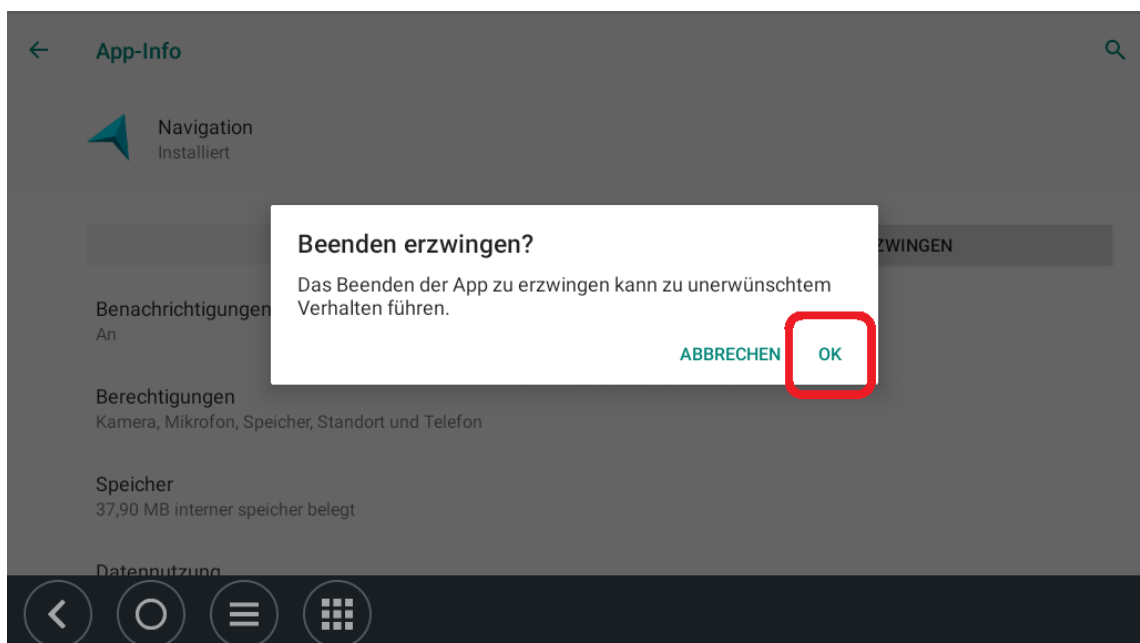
App-Info

Navigation
Installiert

ZWINGEN

Benachrichtigungen
An

Beenden erzwingen?

Das Beenden der App zu erzwingen kann zu unerwünschtem Verhalten führen.

ABBRECHEN OK

Berechtigungen
Kamera, Mikrofon, Speicher, Standort und Telefon

Speicher
37,90 MB interner speicher belegt

Datennutzung